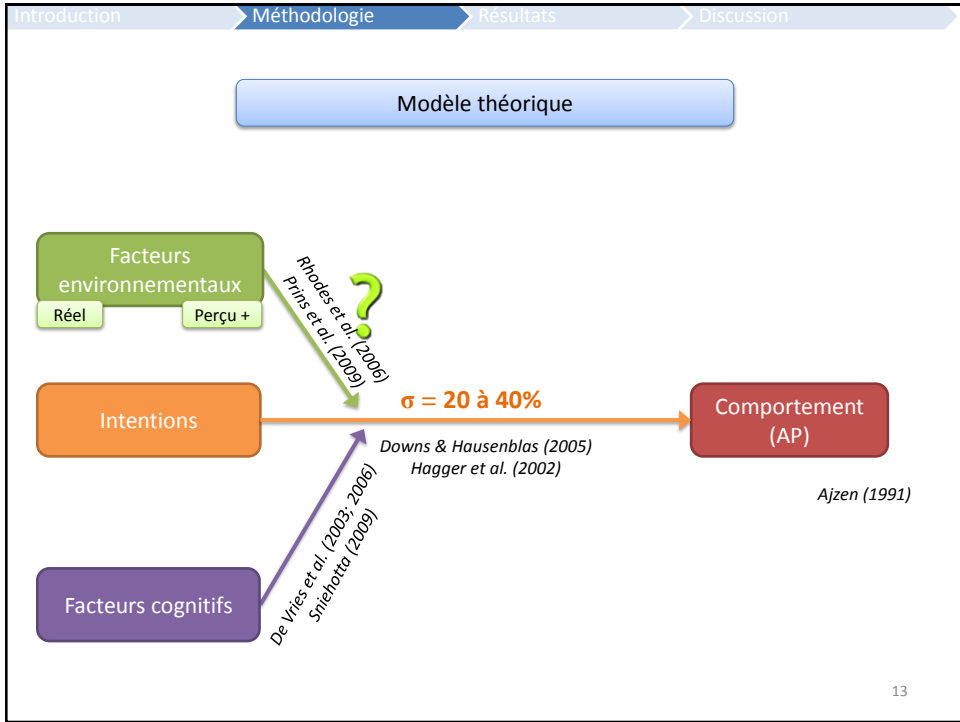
Introduction Méthodologie Résultats Discussion

Modèle théorique

Facteurs environnementaux

Réel

Perçu +

Rhodes et al. (2006)
Prins et al. (2009)

?

Intentions

$\sigma$ = 20 à 40%

Comportement (AP)

Downs & Hausenblas (2005)
Hagger et al. (2002)

Ajzen (1991)

De Vries et al. (2003; 2006)
Sniehotta (2009)

Facteurs cognitifs

13